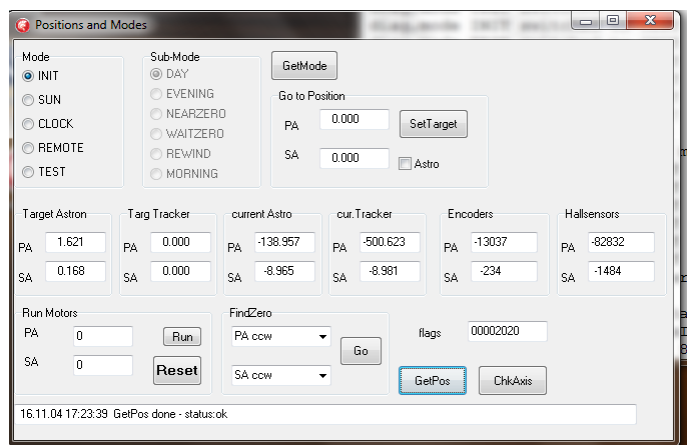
Positions and Modes

Mode
INIT
SUN
CLOCK
REMOTE
TEST

Sub-Mode
DAY
EVENING
NEARZERO
WAITZERO
REWIND
MORNING

GetMode

Go to Position
PA 0.000
SA 0.000
SetTarget
Astro

Target Astron
PA 1.621
SA 0.168

Targ Tracker
PA 0.000
SA 0.000

current Astro
PA -138.957
SA -8.965

cur.Tracker
PA -500.623
SA -8.981

Encoders
PA -13037
SA -234

Hallsensors
PA -82832
SA -1484

Run Motors
PA 0
SA 0
Run
Reset

FindZero
PA ccw
SA ccw
Go

flags 00002020

GetPos
ChkAxis

16.11.04 17:23:39 GetPos done - status:ok